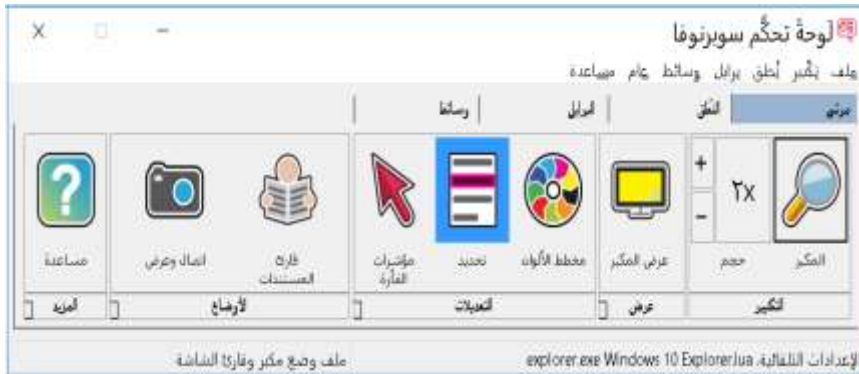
لوحة تحكّم سوبرنوفا

ملف تكبير نُطق برايل وسائط عام مساعدة

مرئي النُطق برايل وسائط

المكبر حجم ٢x + - عرض المكبر مخطط الألوان تحديد مؤشرات الفأرة قارئ المستندات التقاط وعرض مساعدة

التكبير عرض التعديلات الأوضاع المزيد

الإعدادات التلقائية: explorer.exe Windows 10 Explorer.lua ملف وضع مكبر وقارئ الشاشة